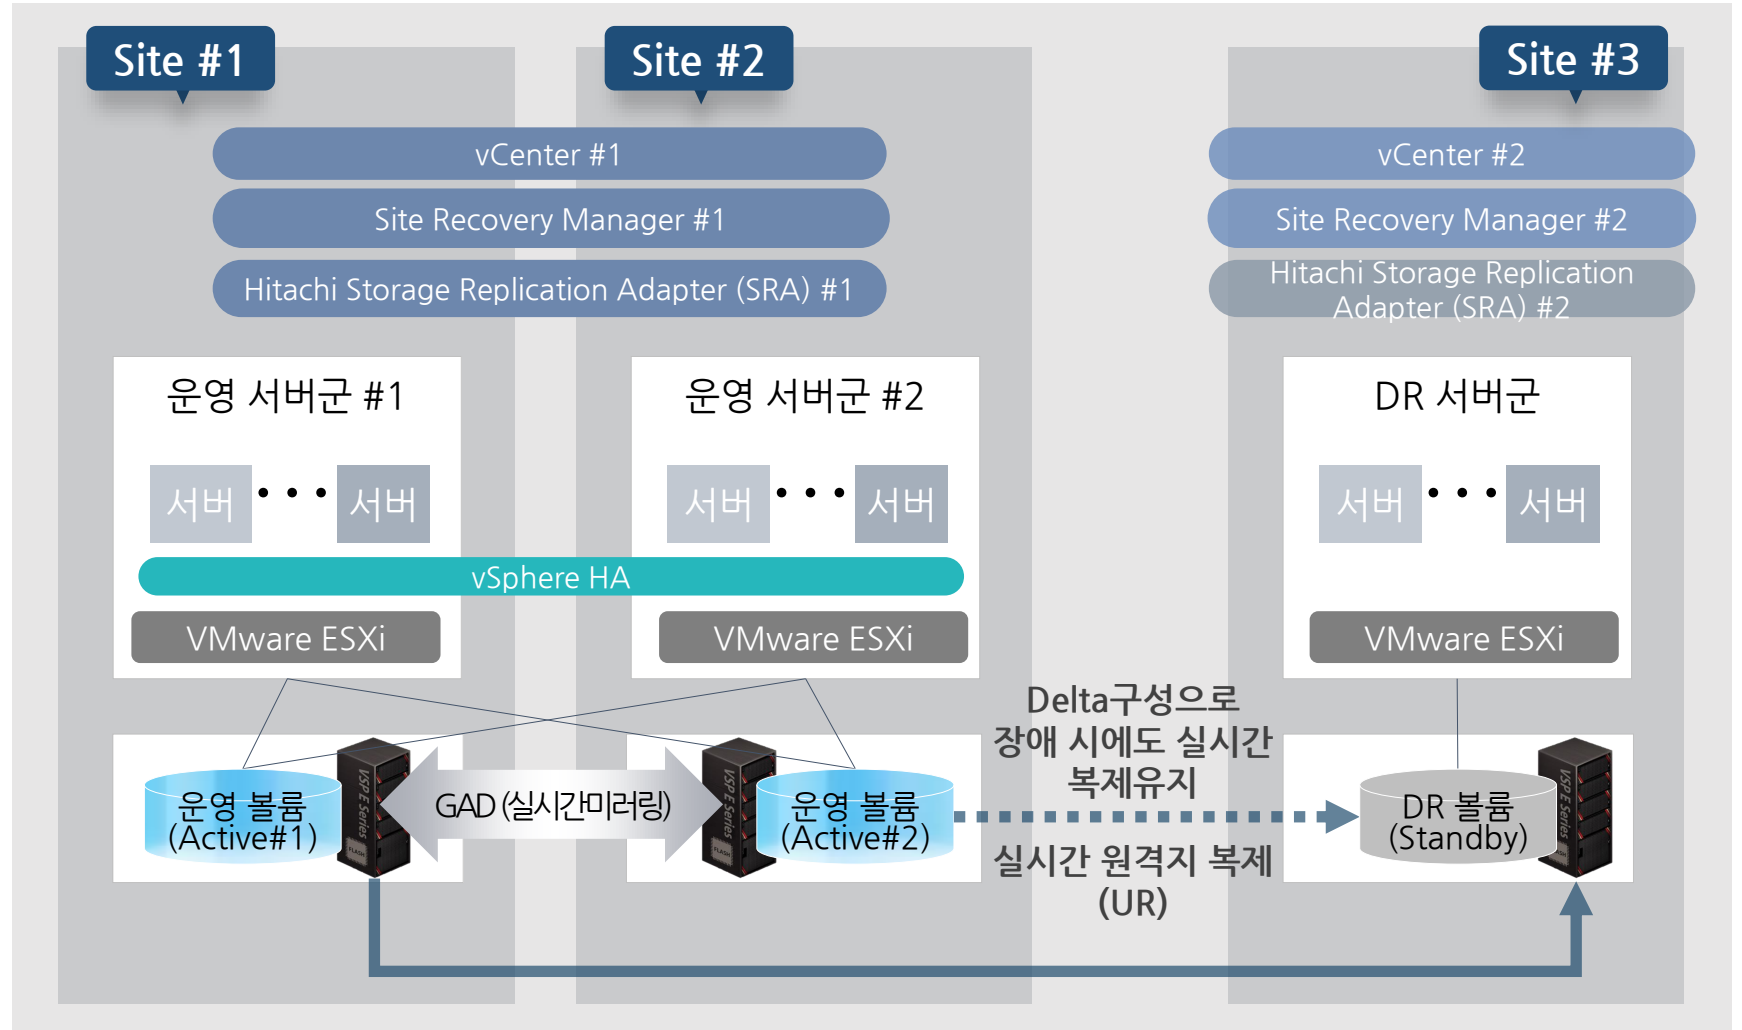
Site #1

Site #2

Site #3

vCenter #1

Site Recovery Manager #1

Hitachi Storage Replication Adapter (SRA) #1

vCenter #2

Site Recovery Manager #2

Hitachi Storage Replication Adapter (SRA) #2

운영 서버군 #1

서버 • • • 서버

운영 서버군 #2

서버 • • • 서버

DR 서버군

서버 • • • 서버

vSphere HA

VMware ESXi

VMware ESXi

VMware ESXi

Delta구성으로 장애 시에도 실시간 복제유지

운영 볼륨 (Active#1)

GAD (실시간미러링)

운영 볼륨 (Active#2)

DR 볼륨 (Standby)

실시간 원격지 복제 (UR)